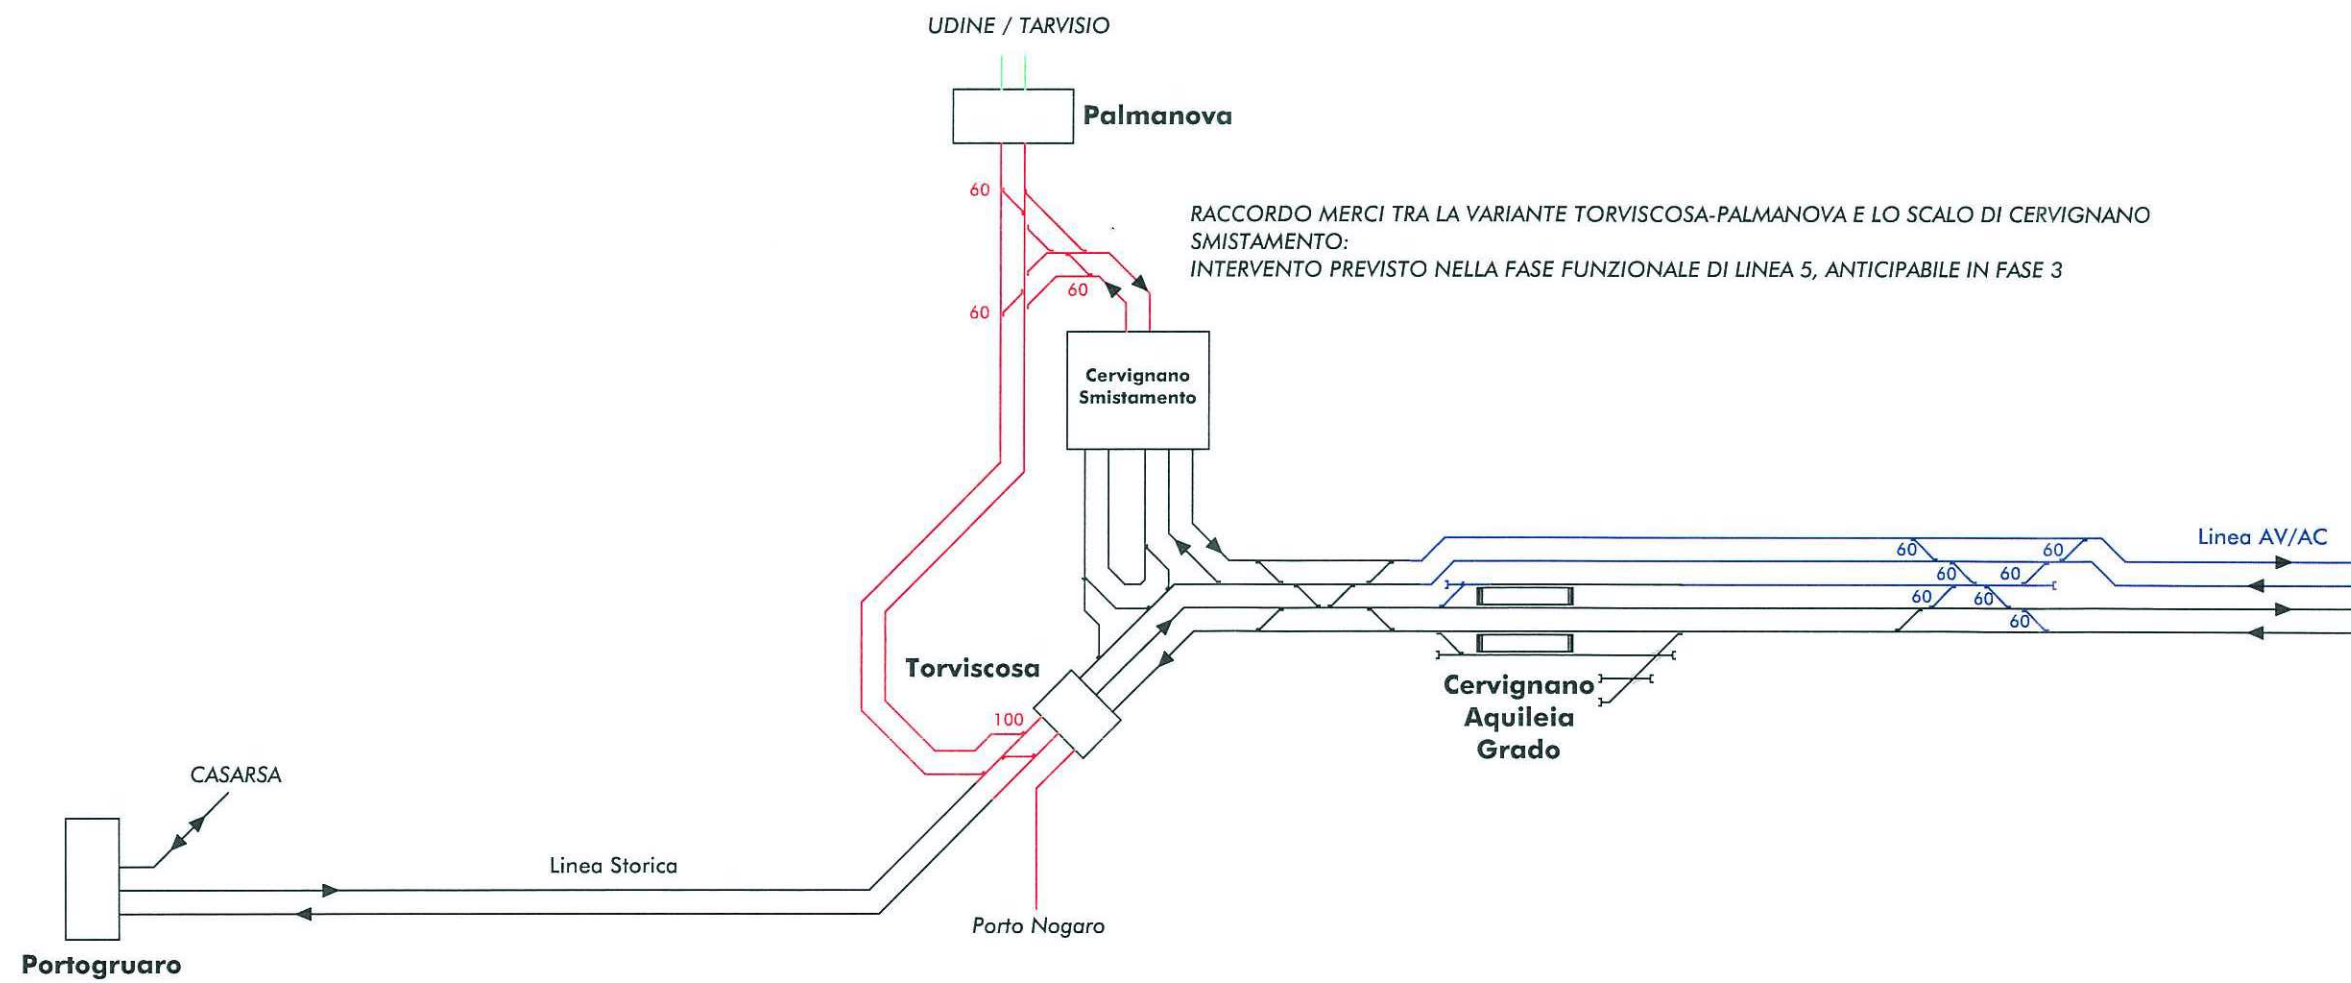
UDINE / TARVISIO

Palmanova

60

60

60

RACCORDO MERCI TRA LA VARIANTE TORVISCOSA-PALMANOVA E LO SCALO DI CERVIGNANO SMISTAMENTO:
INTERVENTO PREVISTO NELLA FASE FUNZIONALE DI LINEA 5, ANTICIPABILE IN FASE 3

Cervignano Smistamento

Linea AV/AC

60
60
60
60
60
60
60

Torviscosa

100

Cervignano Aquileia Grado

CASARSA

Linea Storica

Porto Nogaro

Portogruaro